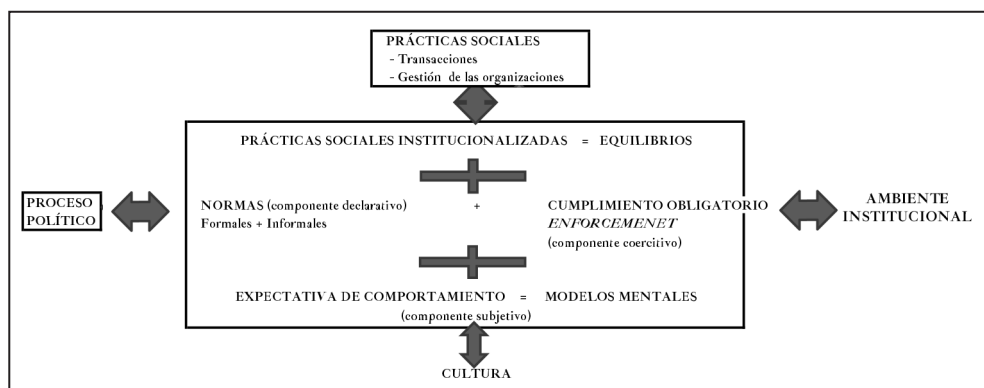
PRÁCTICAS SOCIALES
- Transacciones
- Gestión de las organizaciones

PRÁCTICAS SOCIALES INSTITUCIONALIZADAS = EQUILIBRIOS

PROCESO POLÍTICO

NORMAS (componente declarativo)
Formales + Informales

+

CUMPLIMIENTO OBLIGATORIO
ENFORCEMENET
(componente coercitivo)

AMBIENTE INSTITUCIONAL

EXPECTATIVA DE COMPORTAMIENTO = MODELOS MENTALES
(componente subjetivo)

CULTURA